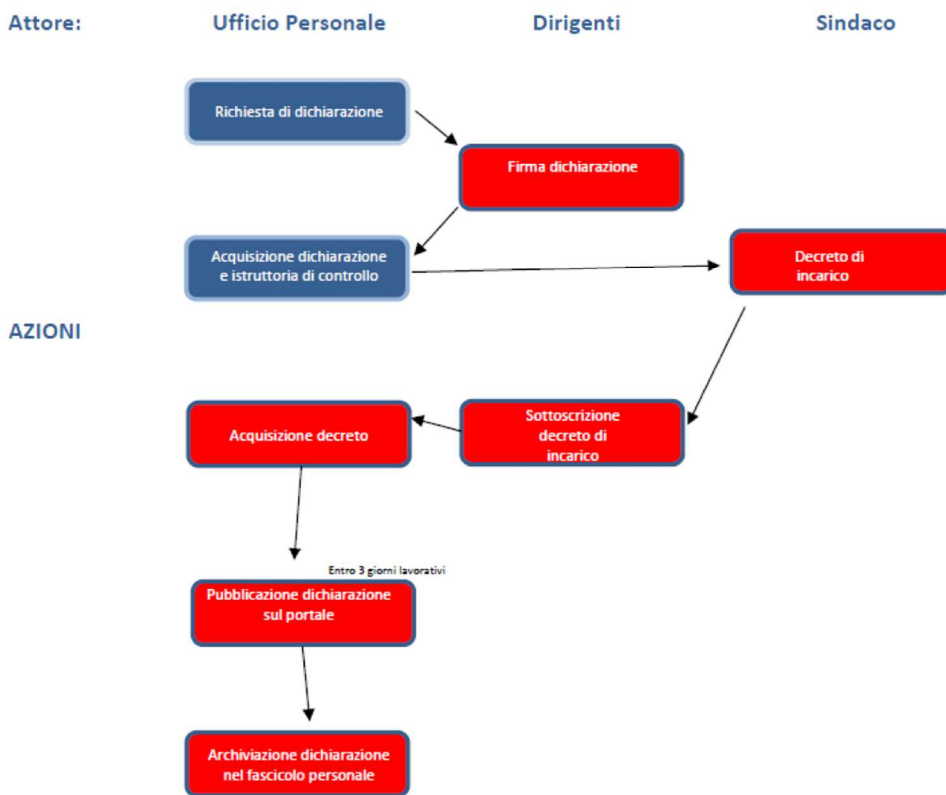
Attore: Ufficio Personale Dirigenti Sindaco

Richiesta di dichiarazione

Firma dichiarazione

Acquisizione dichiarazione e istruttoria di controllo

Decreto di incarico

AZIONI

Acquisizione decreto

Sottoscrizione decreto di incarico

Entro 3 giorni lavorativi

Pubblicazione dichiarazione sul portale

Archiviazione dichiarazione nel fascicolo personale